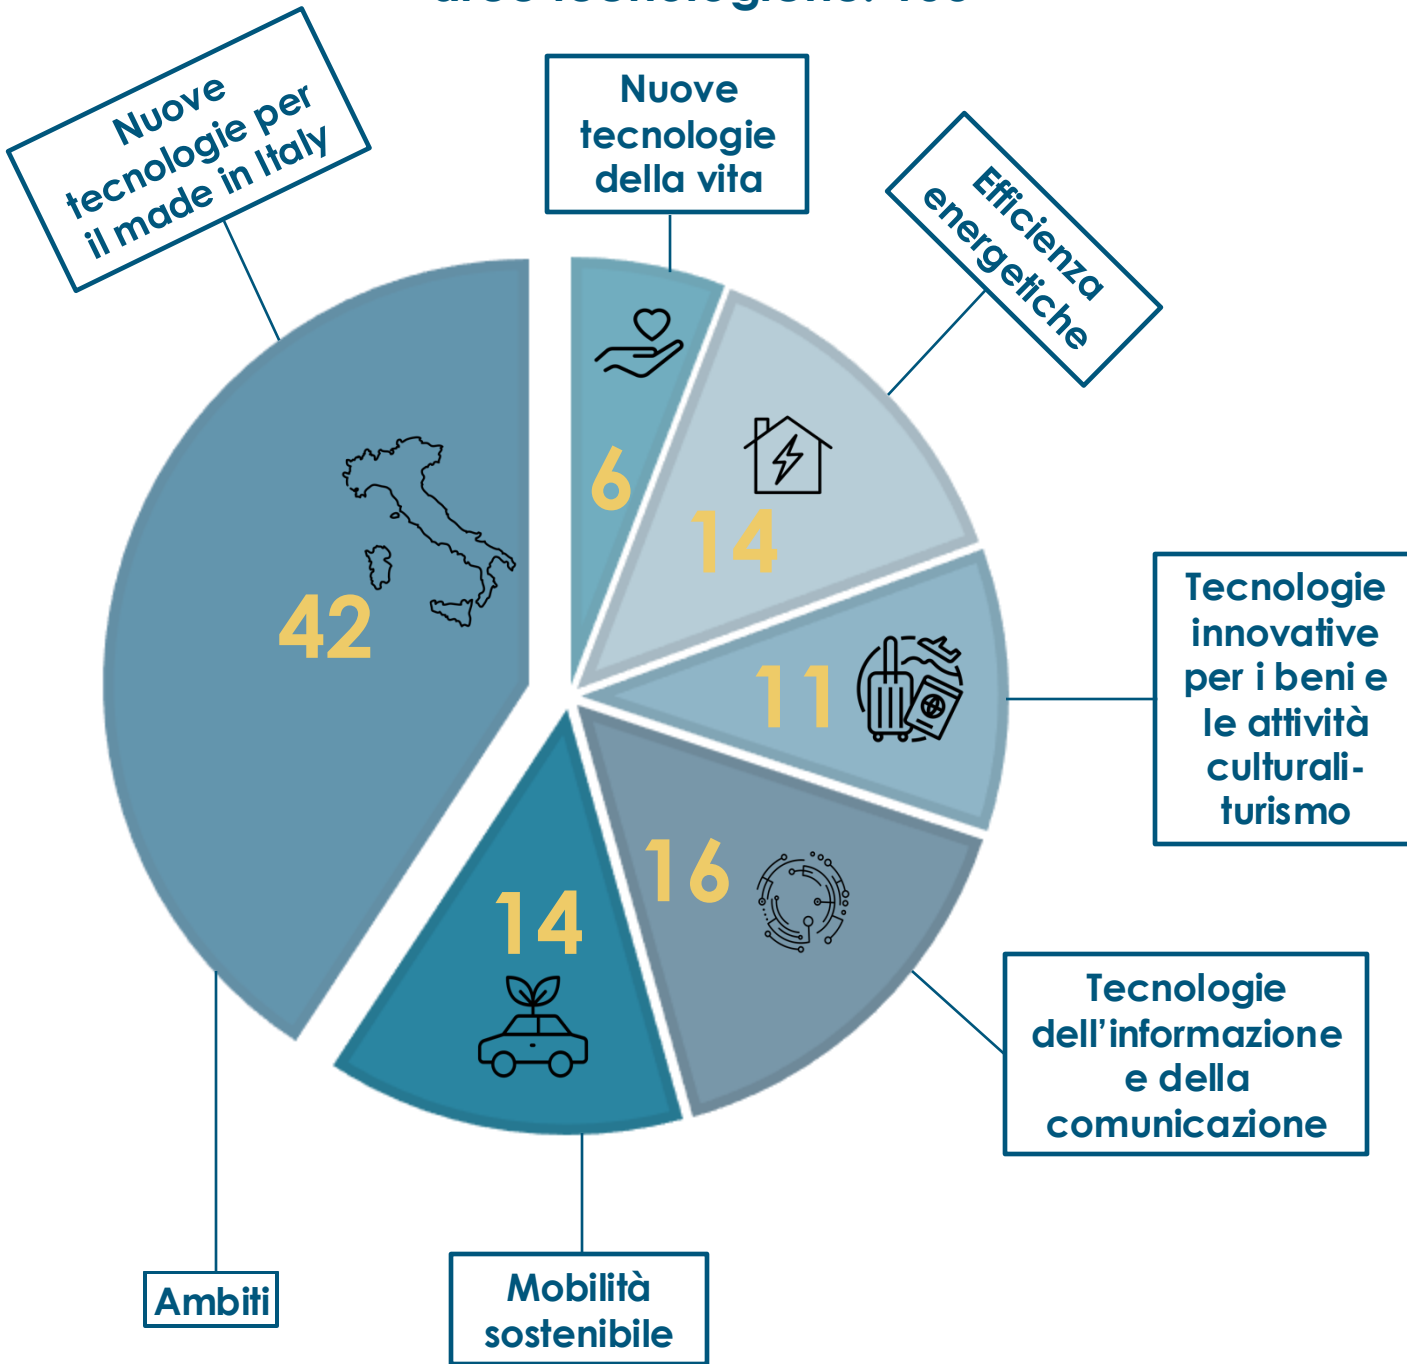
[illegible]

Nuove tecnologie per il made in Italy

Nuove tecnologie della vita

Efficienza energetiche

6

14

42

11

Tecnologie innovative per i beni e le attività culturali - turismo

16

14

Tecnologie dell'informazione e della comunicazione

Ambiti

Mobilità sostenibile